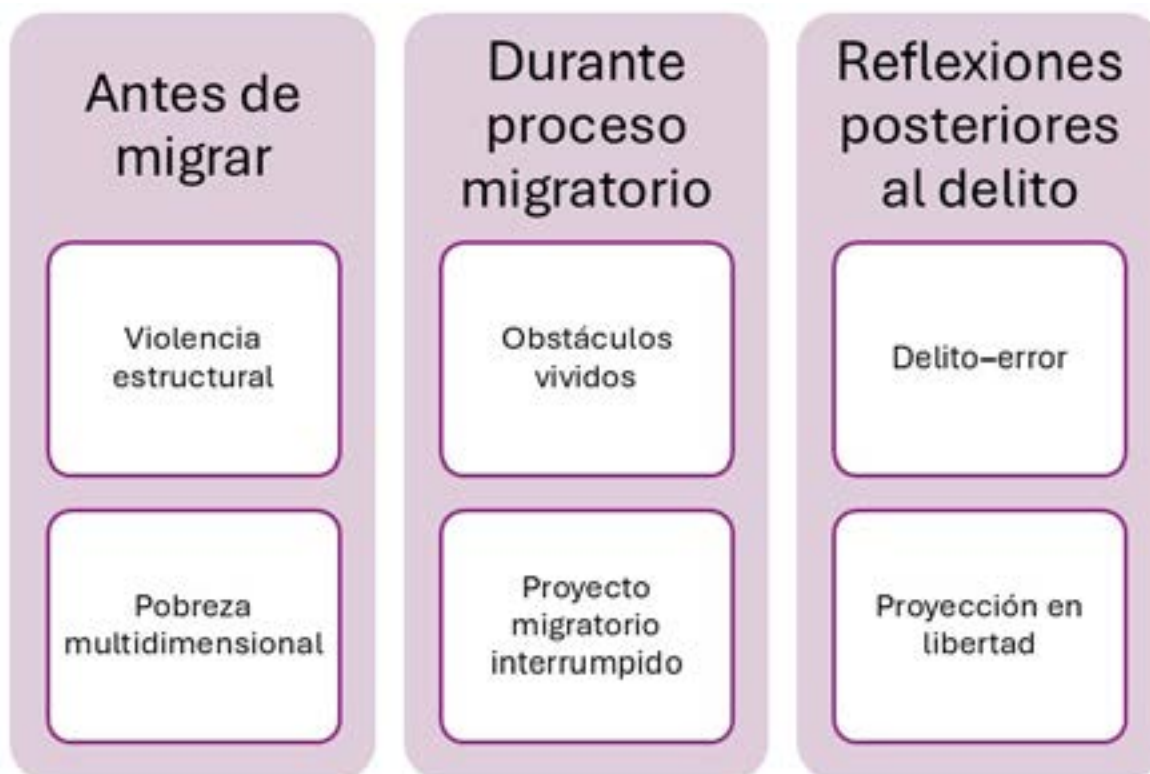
Antes de migrar

Violencia estructural

Pobreza multidimensional

Durante proceso migratorio

Obstáculos vividos

Proyecto migratorio interrumpido

Reflexiones posteriores al delito

Delito–error

Proyección en libertad